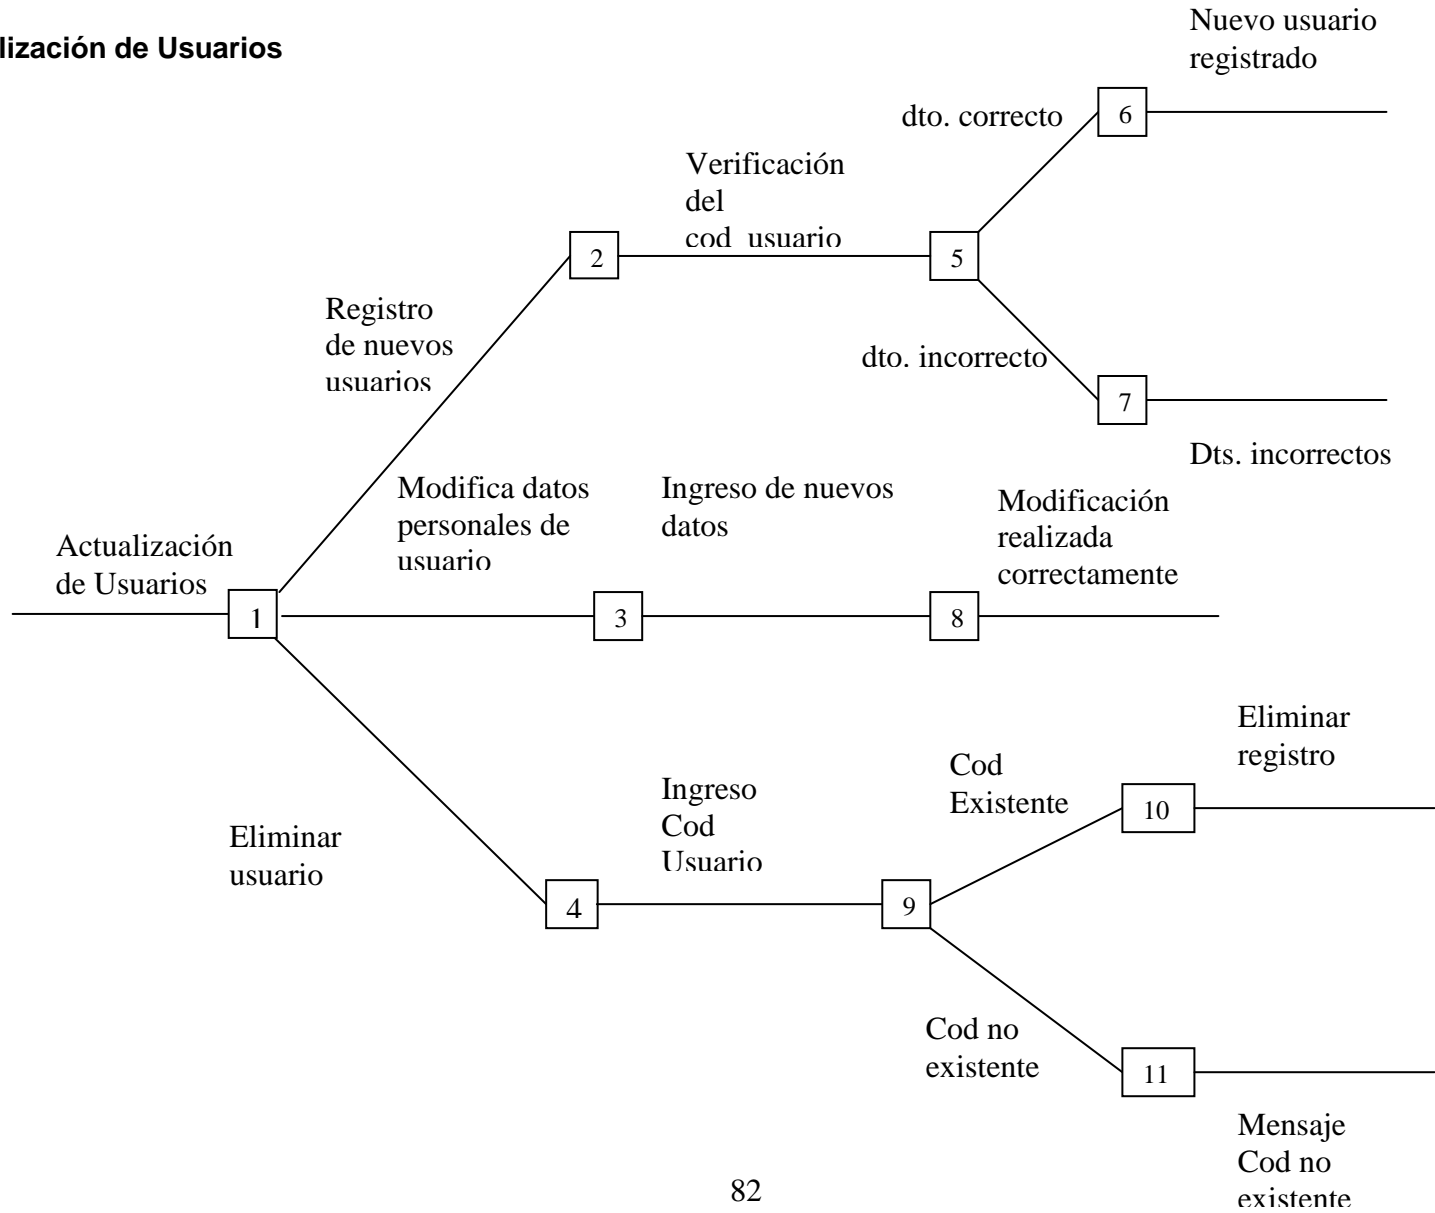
lización de Usuarios

Nuevo usuario registrado

dto. correcto

6

Verificación del cod usuario

2

5

Registro de nuevos usuarios

dto. incorrecto

7

Dts. incorrectos

Modifica datos personales de usuario

Ingreso de nuevos datos

Modificación realizada correctamente

Actualización de Usuarios

1

3

8

Eliminar registro

Cod Existente

10

Ingreso Cod Usuario

Eliminar usuario

4

9

Cod no existente

11

Mensaje Cod no existente

82